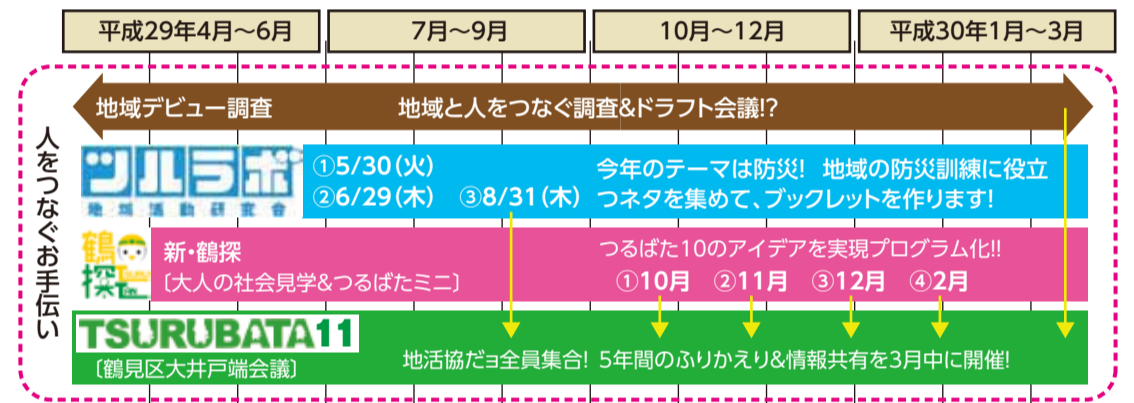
| 平成29年4月～6月 | 7月～9月 | 10月～12月 | 平成30年1月～3月 |
|---|---|---|---|

人をつなぐお手伝い

地域デビュー調査　地域と人をつなぐ調査&ドラフト会議!?

ツルラボ
地域活動研究会

①5/30（火）
②6/29（木）　③8/31（木）

今年のテーマは防災！ 地域の防災訓練に役立つネタを集めて、ブックレットを作ります！

鶴探

新・鶴探
〔大人の社会見学&つるばたミニ〕

つるばた10のアイデアを実現プログラム化!!
①10月　②11月　③12月　④2月

TSURUBATA11
〔鶴見区大井戸端会議〕

地活協だョ全員集合！ 5年間のふりかえり&情報共有を3月中に開催！